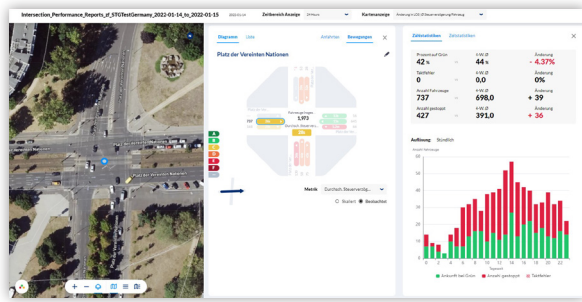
Intersection_Performance_Reports_of_STGTestGermany_2022-01-14_to_2022-01-15

Zeitbereich Anzeige 24 Hours

Kartenanzeige

Diagramm Liste

Anfahrten Bewegungen

Platz der Vereinten Nationen

Fahrzeuge fragen
1,972

Metrik Durchsch. Steuerverzög...

Zählerstatistiken Detailstatistiken

| Prozent auf Grün | 4-W. Ø | Änderung |
|---|---|---|
| 42 % | 44 % | - 4.37% |
| Taktfehler | 4-W. Ø | Änderung |
| 0 | 0,0 | 0% |
| Anzahl Fahrzeuge | 4-W. Ø | Änderung |
| 737 | 698,0 | + 39 |
| Anzahl gestoppt | 4-W. Ø | Änderung |
| 427 | 391,0 | + 36 |

Auflösung Stündlich

Anzahl Fahrzeuge

Tageszeit

Anzahl bei Grün Anzahl gestoppt Taktfehler